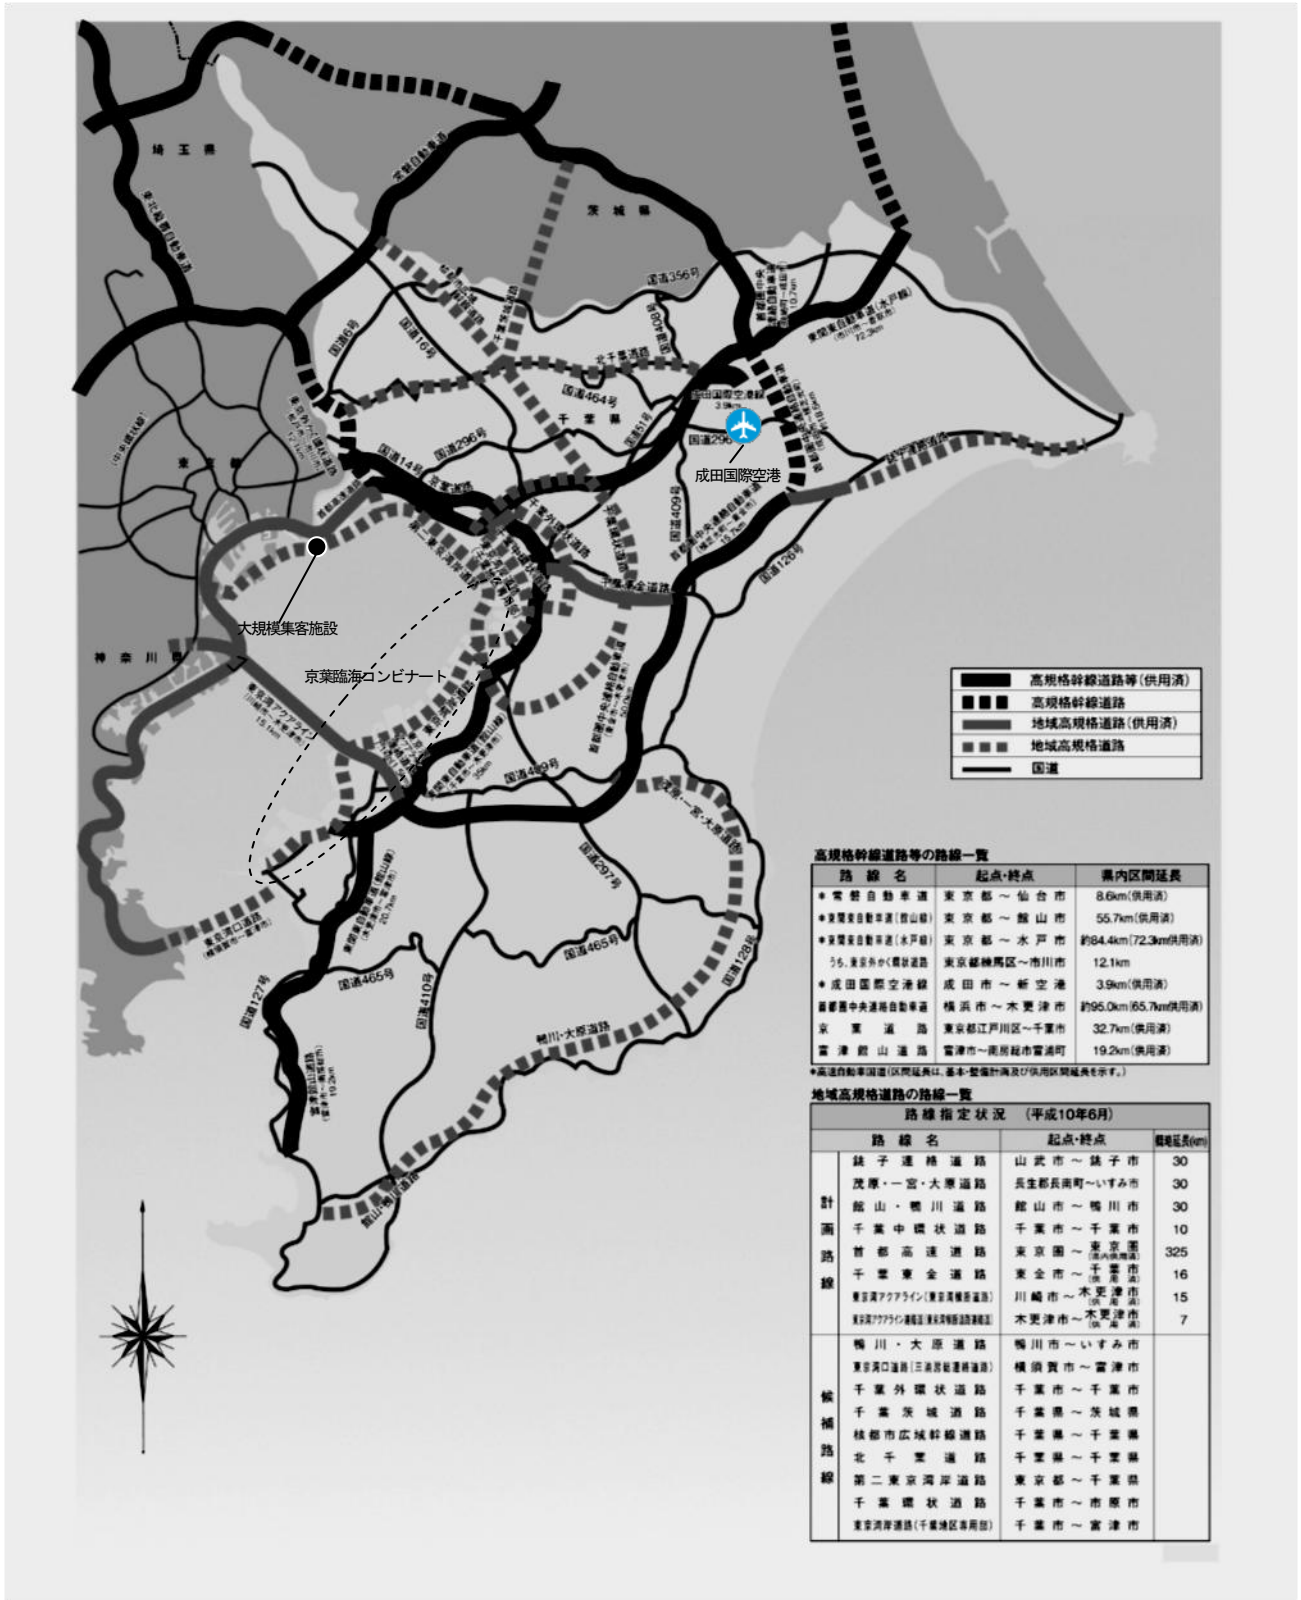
埼玉県

茨城県

千葉県

東京都

神奈川県

国道356号

国道464号

国道296号

国道14号

国道16号

国道6号

国道51号

国道409号

国道126号

国道410号

国道465号

国道127号

国道297号

国道128号

国道296

成田国際空港

大規模集客施設

京葉臨海コンビナート

鴨川・大原道路

東京湾アクアライン

東京湾口道路

千葉東金道路

高規格幹線道路等(供用済)

高規格幹線道路

地域高規格道路(供用済)

地域高規格道路

国道

高規格幹線道路等の路線一覧

| 路線名 | 起点・終点 | 県内区間延長 |
|---|---|---|
| ＊常磐自動車道 | 東京都～仙台市 | 8.6km(供用済) |
| ＊東関東自動車道(館山線) | 東京都～館山市 | 55.7km(供用済) |
| ＊東関東自動車道(水戸線) | 東京都～水戸市 | 約84.4km(72.3km供用済) |
| うち、東京外かく環状道路 | 東京都練馬区～市川市 | 12.1km |
| ＊成田国際空港線 | 成田市～新空港 | 3.9km(供用済) |
| 首都圏中央連絡自動車道 | 横浜市～木更津市 | 約95.0km(65.7km供用済) |
| 京葉道路 | 東京都江戸川区～千葉市 | 32.7km(供用済) |
| 富津館山道路 | 富津市～南房総市富浦町 | 19.2km(供用済) |

＊高速自動車国道(区間延長は、基本・整備計画及び供用区間延長を示す。)

地域高規格道路の路線一覧

路線指定状況　(平成10年6月)

| | 路線名 | 起点・終点 | 概略延長(km) |
|---|---|---|---|
| 計画路線 | 銚子連絡道路 | 山武市～銚子市 | 30 |
| | 茂原・一宮・大原道路 | 長生郡長南町～いすみ市 | 30 |
| | 館山・鴨川道路 | 館山市～鴨川市 | 30 |
| | 千葉中環状道路 | 千葉市～千葉市 | 10 |
| | 首都高速道路 | 東京圏～東京圏(首都圏) | 325 |
| | 千葉東金道路 | 東金市～千葉市(供用済) | 16 |
| | 東京湾アクアライン(東京湾横断道路) | 川崎市～木更津市(供用済) | 15 |
| | 東京湾アクアライン連絡道(東京湾横断道路連絡道) | 木更津市～木更津市(供用済) | 7 |
| 候補路線 | 鴨川・大原道路 | 鴨川市～いすみ市 | |
| | 東京湾口道路(三浦房総連絡道路) | 横須賀市～富津市 | |
| | 千葉外環状道路 | 千葉市～千葉市 | |
| | 千葉茨城道路 | 千葉県～茨城県 | |
| | 核都市広域幹線道路 | 千葉県～千葉県 | |
| | 北千葉道路 | 千葉県～千葉県 | |
| | 第二東京湾岸道路 | 東京都～千葉県 | |
| | 千葉環状道路 | 千葉市～市原市 | |
| | 東京湾岸道路(千葉地区専用部) | 千葉市～富津市 | |